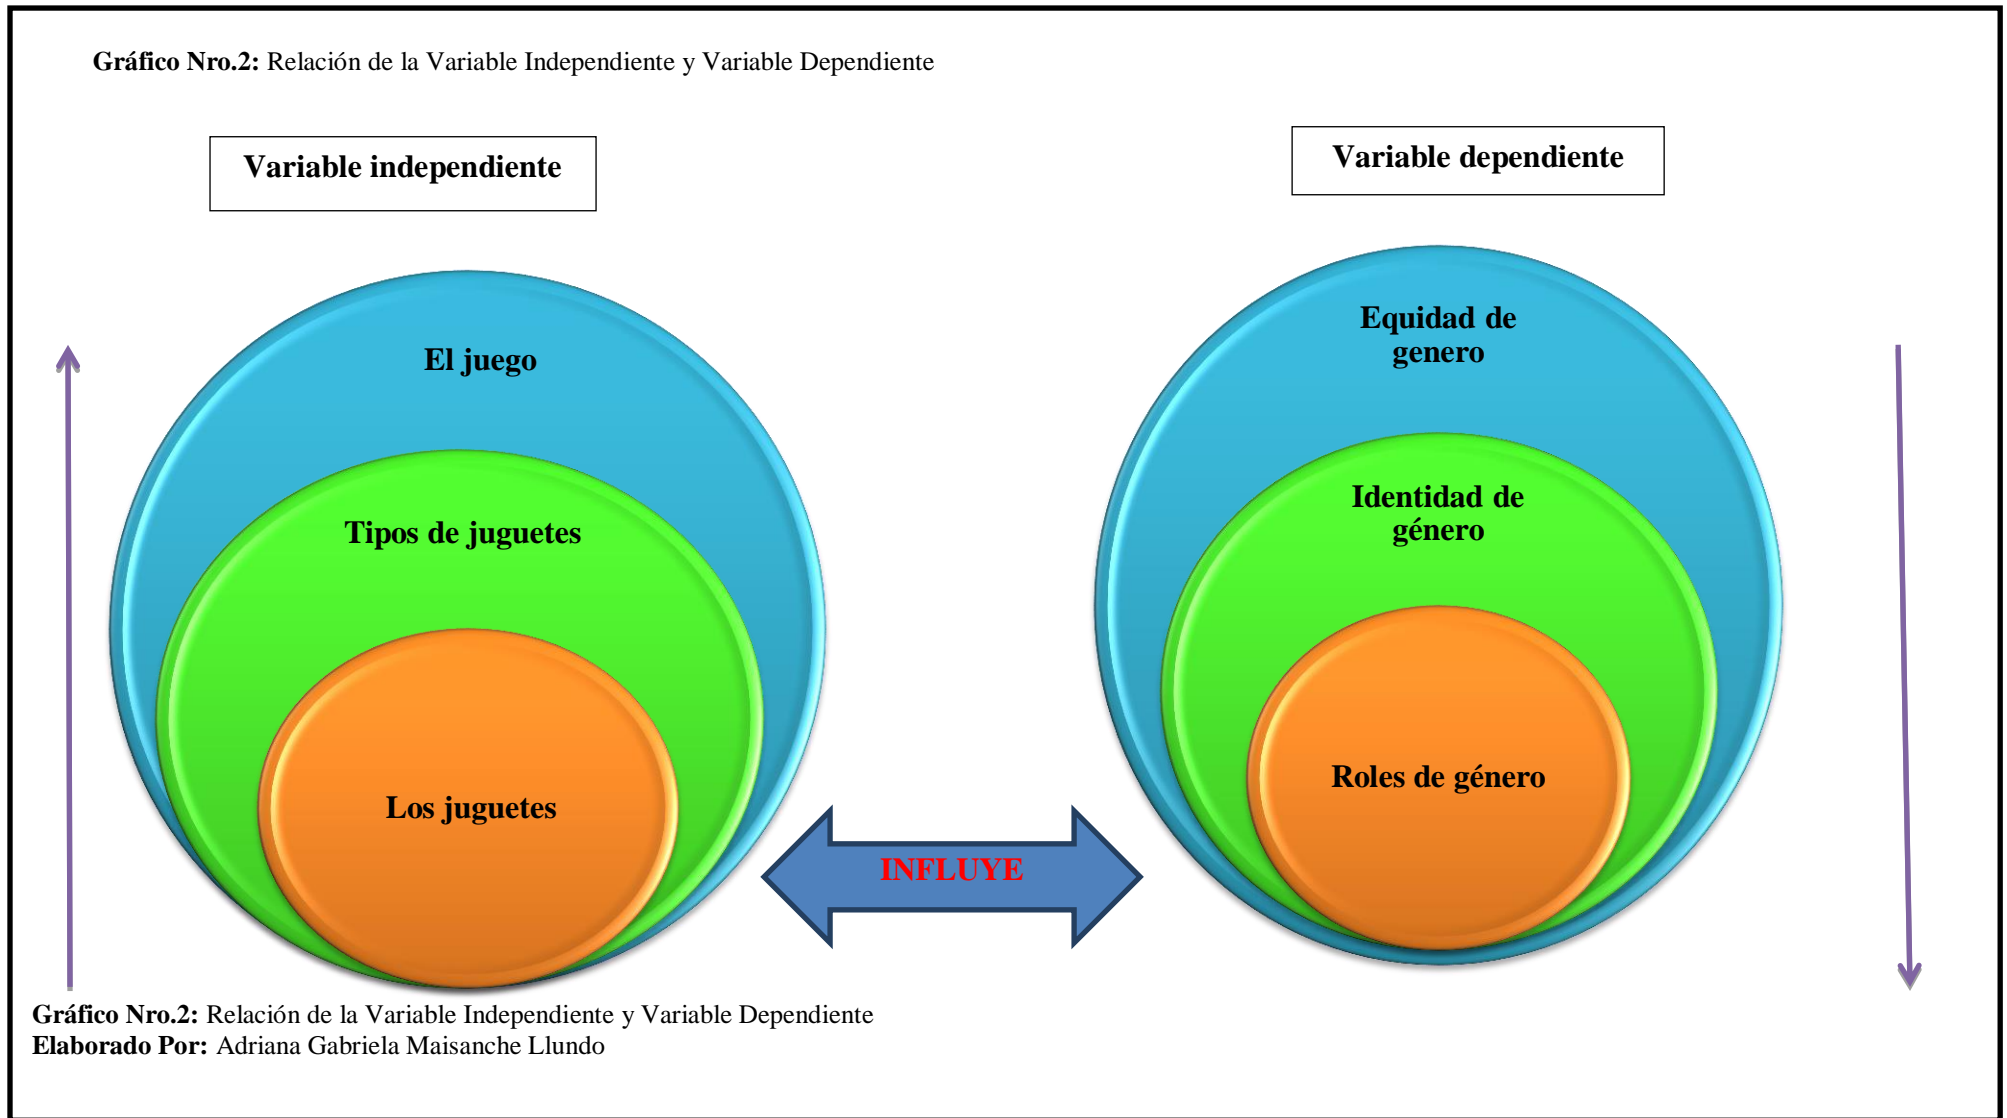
**Gráfico Nro.2:** Relación de la Variable Independiente y Variable Dependiente

Variable independiente

Variable dependiente

El juego

Tipos de juguetes

Los juguetes

Equidad de genero

Identidad de género

Roles de género

INFLUYE

**Gráfico Nro.2:** Relación de la Variable Independiente y Variable Dependiente
**Elaborado Por:** Adriana Gabriela Maisanche Llundo